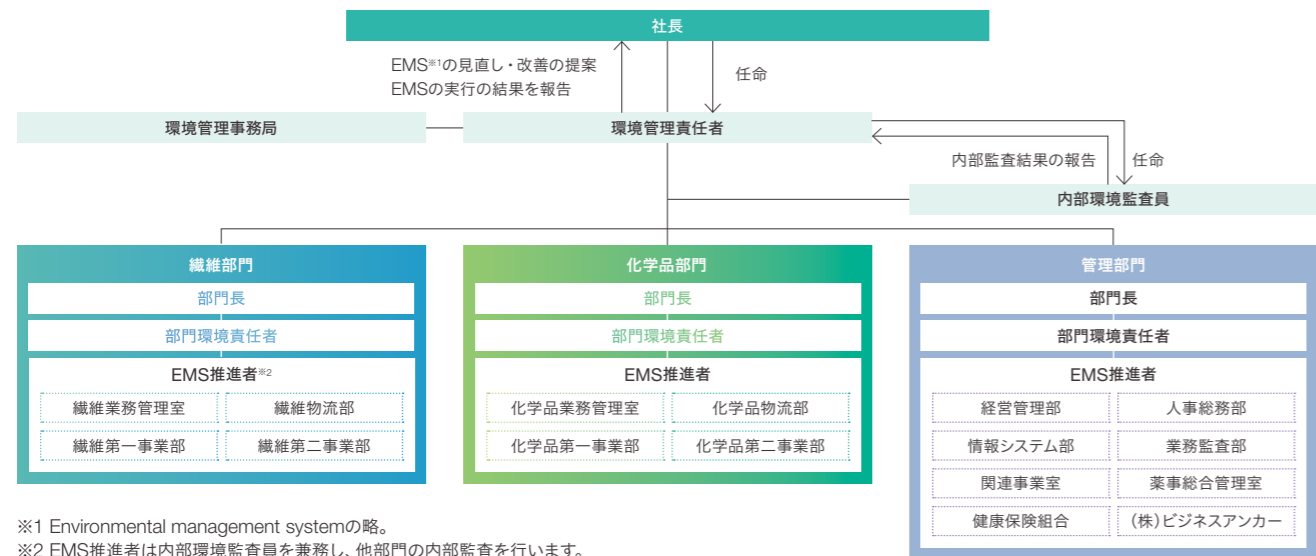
社長

EMS※1の見直し・改善の提案
EMSの実行の結果を報告

任命

環境管理事務局

環境管理責任者

内部監査結果の報告

任命

内部環境監査員

繊維部門
部門長
部門環境責任者
EMS推進者※2
繊維業務管理室
繊維物流部
繊維第一事業部
繊維第二事業部

化学品部門
部門長
部門環境責任者
EMS推進者
化学品業務管理室
化学品物流部
化学品第一事業部
化学品第二事業部

管理部門
部門長
部門環境責任者
EMS推進者
経営管理部
人事総務部
情報システム部
業務監査部
関連事業室
薬事総合管理室
健康保険組合
（株）ビジネスアンカー

※1 Environmental management systemの略。
※2 EMS推進者は内部環境監査員を兼務し、他部門の内部監査を行います。